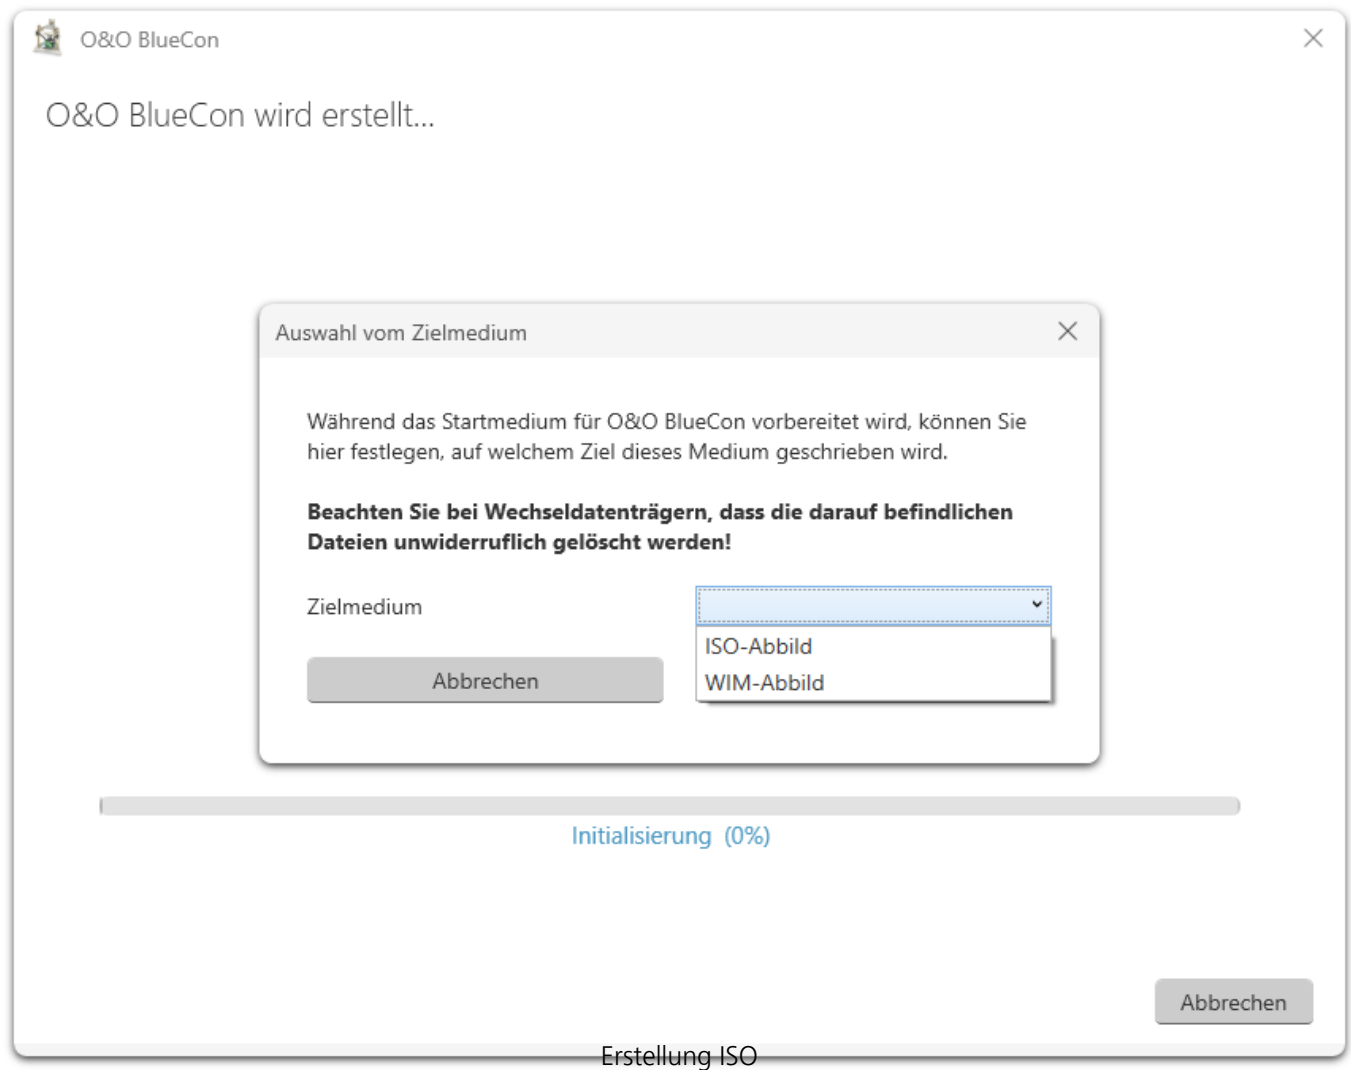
O&O BlueCon

O&O BlueCon wird erstellt...

Auswahl vom Zielmedium

Während das Startmedium für O&O BlueCon vorbereitet wird, können Sie hier festlegen, auf welchem Ziel dieses Medium geschrieben wird.

**Beachten Sie bei Wechseldatenträgern, dass die darauf befindlichen Dateien unwiderruflich gelöscht werden!**

Zielmedium

ISO-Abbild
WIM-Abbild

Abbrechen

Initialisierung (0%)

Abbrechen

Erstellung ISO